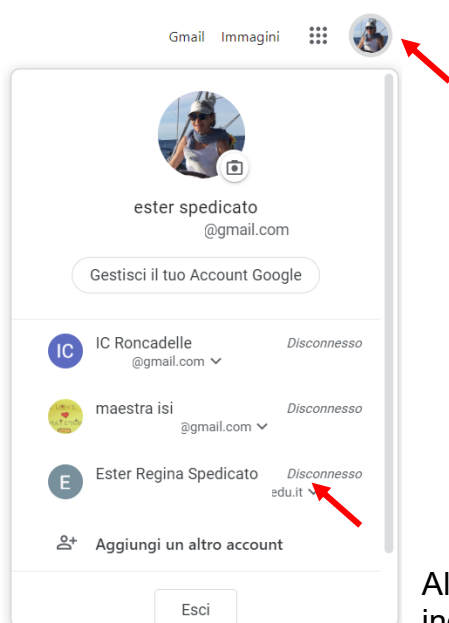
Gmail Immagini

ester spedicato
@gmail.com

Gestisci il tuo Account Google

IC IC Roncadelle
@gmail.com
Disconnesso

maestra isi
@gmail.com
Disconnesso

E Ester Regina Spedicato
edu.it
Disconnesso

Aggiungi un altro account

Esci

Al
in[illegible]